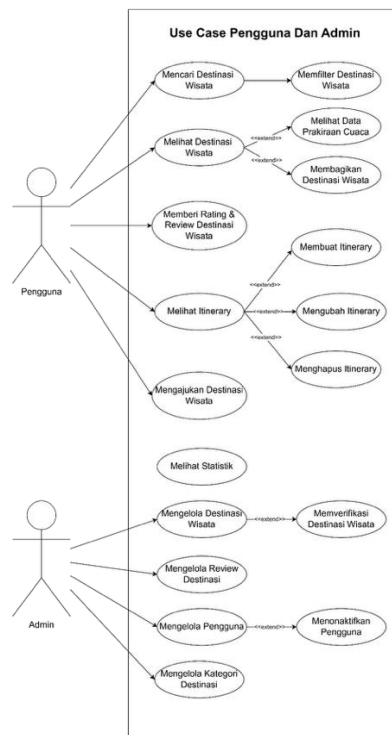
Use Case Pengguna Dan Admin

Mencari Destinasi Wisata

Memfilter Destinasi Wisata

Melihat Destinasi Wisata

<<extend>>

Melihat Data Prakiraan Cuaca

<<extend>>

Membagikan Destinasi Wisata

Pengguna

Memberi Rating & Review Destinasi Wisata

Membuat Itinerary

<<extend>>

Melihat Itinerary

<<extend>>

Mengubah Itinerary

<<extend>>

Menghapus Itinerary

Mengajukan Destinasi Wisata

Melihat Statistik

Mengelola Destinasi Wisata

<<extend>>

Memverifikasi Destinasi Wisata

Admin

Mengelola Review Destinasi

Mengelola Pengguna

<<extend>>

Menonaktifkan Pengguna

Mengelola Kategori Destinasi